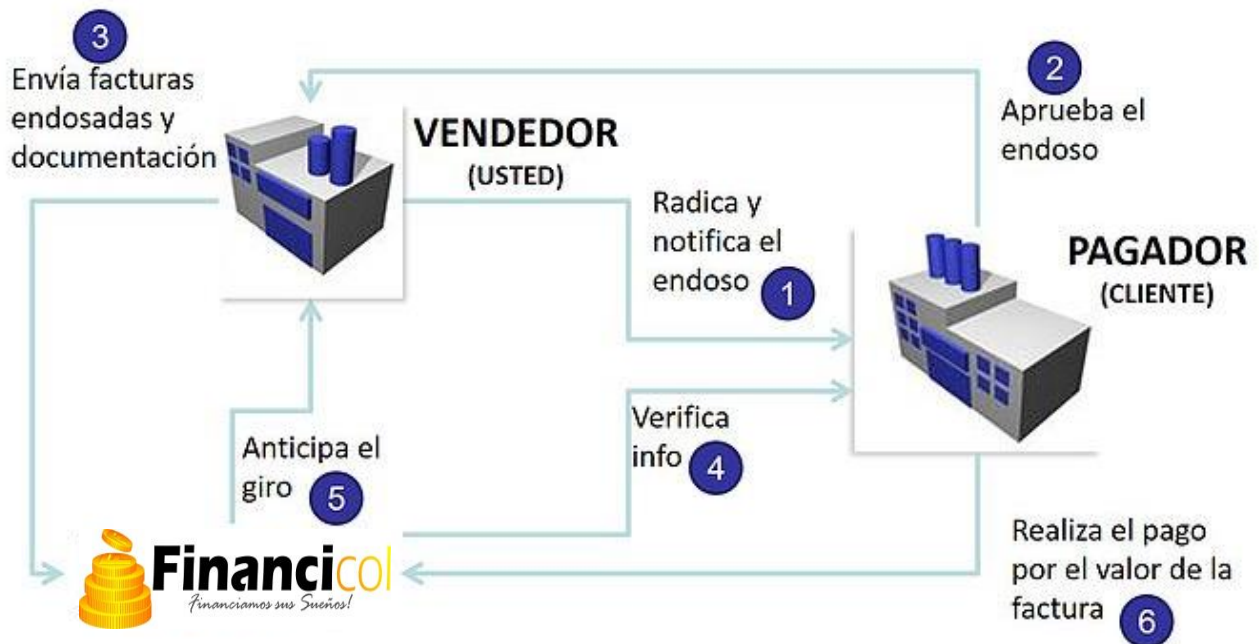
3
Envía facturas endosadas y documentación

VENDEDOR
(USTED)

2
Aprueba el endoso

Radica y notifica el endoso 1

PAGADOR
(CLIENTE)

Verifica info 4

Anticipa el giro 5

Financicol
Financiamos sus Sueños!

Realiza el pago por el valor de la factura 6